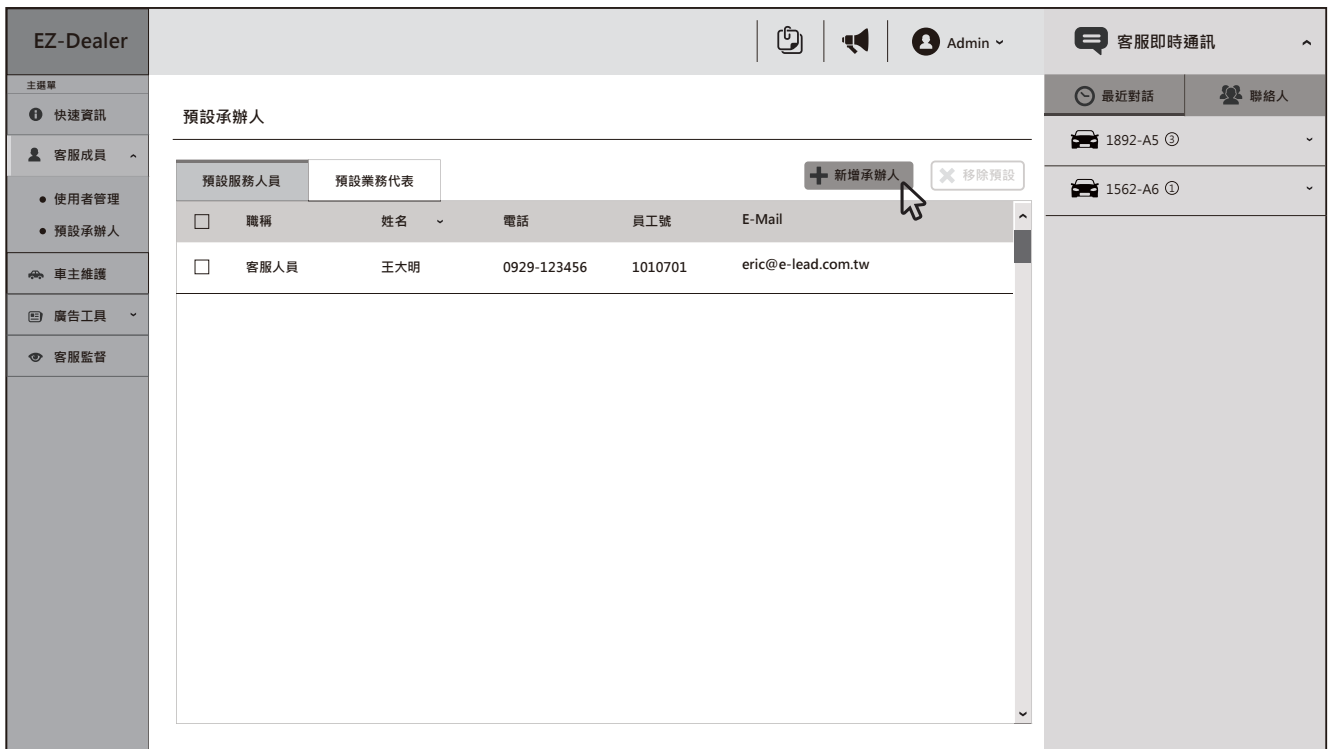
EZ-Dealer

Admin

客服即時通訊

主選單

快速資訊

客服成員

使用者管理

預設承辦人

車主維護

廣告工具

客服監督

預設承辦人

預設服務人員

預設業務代表

新增承辦人

移除預設

| | 職稱 | 姓名 | 電話 | 員工號 | E-Mail |
|---|---|---|---|---|---|
| ☐ | 客服人員 | 王大明 | 0929-123456 | 1010701 | eric@e-lead.com.tw |

最近對話

聯絡人

1892-A5 ③

1562-A6 ①